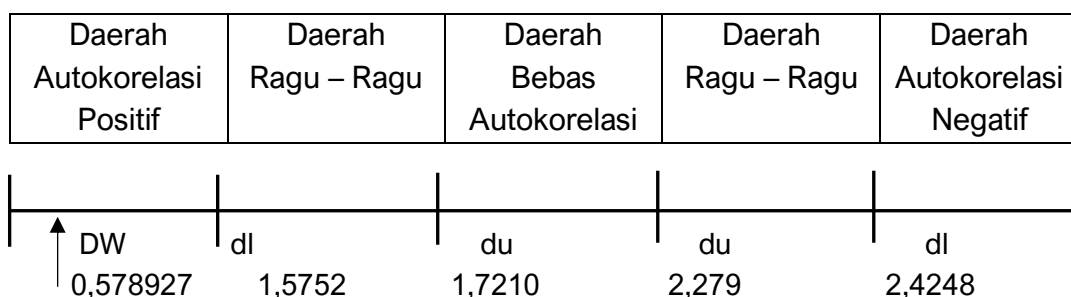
| Daerah Autokorelasi Positif | Daerah Ragu – Ragu | Daerah Bebas Autokorelasi | Daerah Ragu – Ragu | Daerah Autokorelasi Negatif |
|---|---|---|---|---|

DW dl du du dl

0,578927 1,5752 1,7210 2,279 2,4248